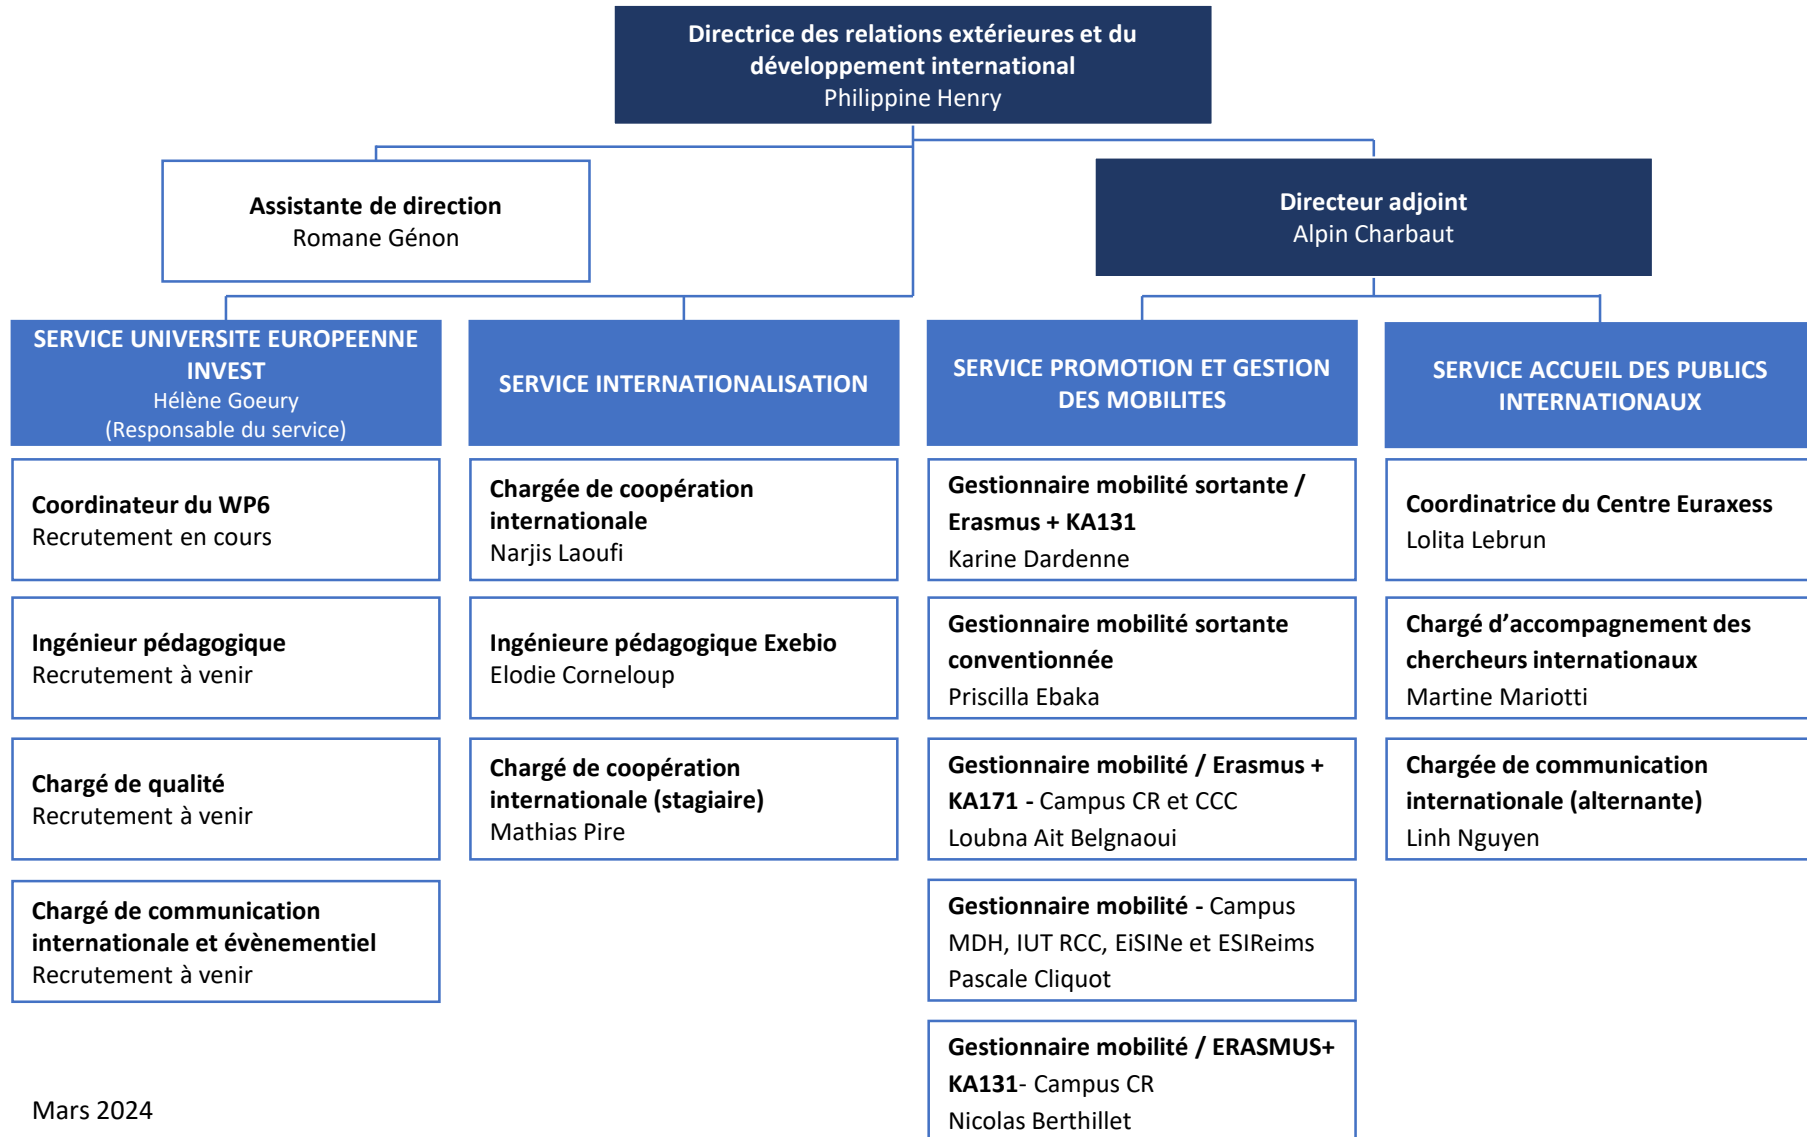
Directrice des relations extérieures et du développement international
Philippine Henry

Assistante de direction
Romane Génon

Directeur adjoint
Alpin Charbaut

SERVICE UNIVERSITE EUROPEENNE INVEST
Hélène Goeury
(Responsable du service)

Coordinateur du WP6
Recrutement en cours

Ingénieur pédagogique
Recrutement à venir

Chargé de qualité
Recrutement à venir

Chargé de communication internationale et évènementiel
Recrutement à venir

SERVICE INTERNATIONALISATION

Chargée de coopération internationale
Narjis Laoufi

Ingénieure pédagogique Exebio
Elodie Corneloup

Chargé de coopération internationale (stagiaire)
Mathias Pire

SERVICE PROMOTION ET GESTION DES MOBILITES

Gestionnaire mobilité sortante / Erasmus + KA131
Karine Dardenne

Gestionnaire mobilité sortante conventionnée
Priscilla Ebaka

Gestionnaire mobilité / Erasmus + KA171 - Campus CR et CCC
Loubna Ait Belgnaoui

Gestionnaire mobilité - Campus MDH, IUT RCC, EiSINe et ESIReims
Pascale Cliquot

Gestionnaire mobilité / ERASMUS+ KA131- Campus CR
Nicolas Berthillet

SERVICE ACCUEIL DES PUBLICS INTERNATIONAUX

Coordinatrice du Centre Euraxess
Lolita Lebrun

Chargé d'accompagnement des chercheurs internationaux
Martine Mariotti

Chargée de communication internationale (alternante)
Linh Nguyen

Mars 2024